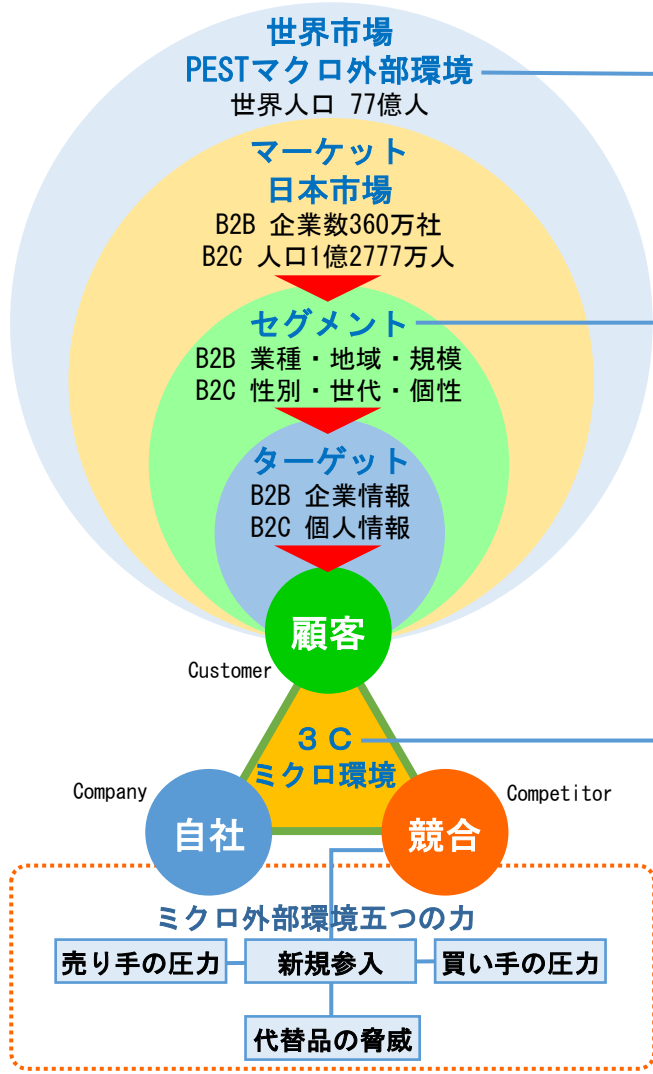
世界市場
PESTマクロ外部環境
世界人口 77億人

マーケット
日本市場
B2B 企業数360万社
B2C 人口1億2777万人

セグメント
B2B 業種・地域・規模
B2C 性別・世代・個性

ターゲット
B2B 企業情報
B2C 個人情報

顧客
Customer

３Ｃ
ミクロ環境

Company
自社

Competitor
競合

ミクロ外部環境五つの力
売り手の圧力
新規参入
買い手の圧力
代替品の脅威